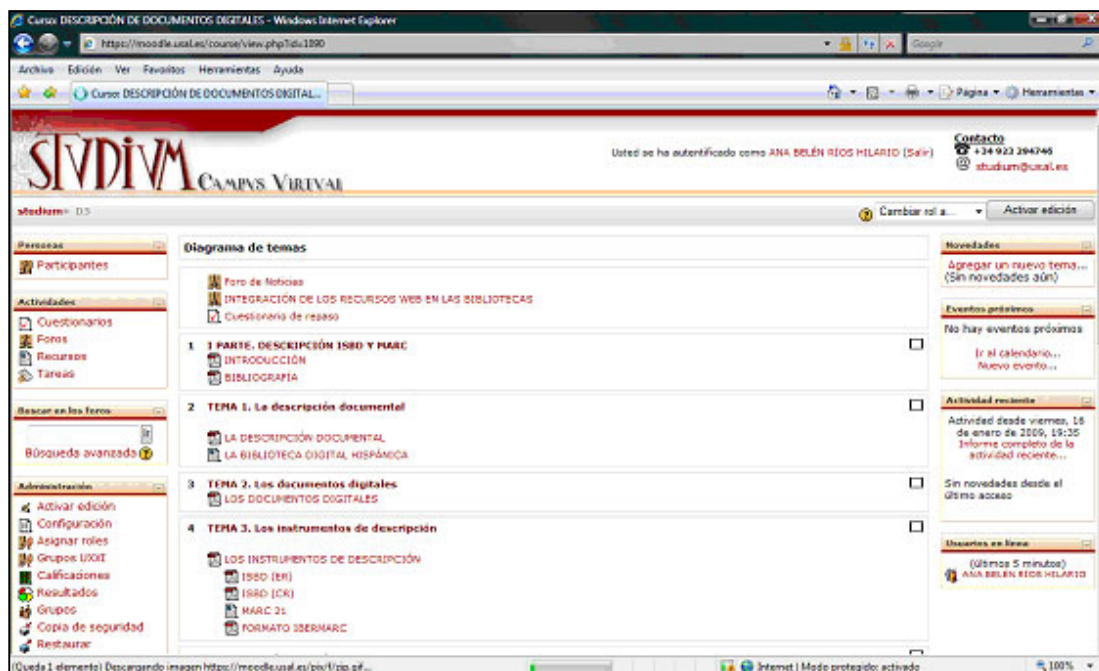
Curso: DESCRIPCIÓN DE DOCUMENTOS DIGITALES - Windows Internet Explorer

https://moodle.usal.es/course/view.php?id=1890

Google

Archivo Edición Ver Favoritos Herramientas Ayuda

Curso: DESCRIPCIÓN DE DOCUMENTOS DIGITAL...

Página Herramientas

STVDIVM CAMPVS VIRTVAL

Usted se ha autentificado como ANA BELÉN RÍOS HILARIO (Salir)

Contacto
+34 923 294746
studium@usal.es

studium » DS

Cambiar rol a... Activar edición

Personas
Participantes

Actividades
Cuestionarios
Foros
Recursos
Tareas

Buscar en los foros
Búsqueda avanzada

Administración
Activar edición
Configuración
Asignar roles
Grupos UXXI
Calificaciones
Resultados
Grupos
Copia de seguridad
Restaurar

Diagrama de temas

Foro de Noticias
INTEGRACIÓN DE LOS RECURSOS WEB EN LAS BIBLIOTECAS
Cuestionario de repaso

1 1 PARTE. DESCRIPCIÓN ISBD Y MARC
INTRODUCCIÓN
BIBLIOGRAFIA

2 TEMA 1. La descripción documental
LA DESCRIPCIÓN DOCUMENTAL
LA BIBLIOTECA DIGITAL HISPÁNICA

3 TEMA 2. Los documentos digitales
LOS DOCUMENTOS DIGITALES

4 TEMA 3. Los instrumentos de descripción
LOS INSTRUMENTOS DE DESCRIPCIÓN
ISBD (ER)
ISBD (CR)
MARC 21
FORMATO IBERMARC

Novedades
Agregar un nuevo tema...
(Sin novedades aún)

Eventos próximos
No hay eventos próximos
Ir al calendario...
Nuevo evento...

Actividad reciente
Actividad desde viernes, 16 de enero de 2009, 19:35
Informe completo de la actividad reciente...
Sin novedades desde el último acceso

Usuarios en línea
(últimos 5 minutos)
ANA BELÉN RÍOS HILARIO

(Queda 1 elemento) Descargando imagen https://moodle.usal.es/pix/f/zip.gif...
Internet | Modo protegido: activado
100%